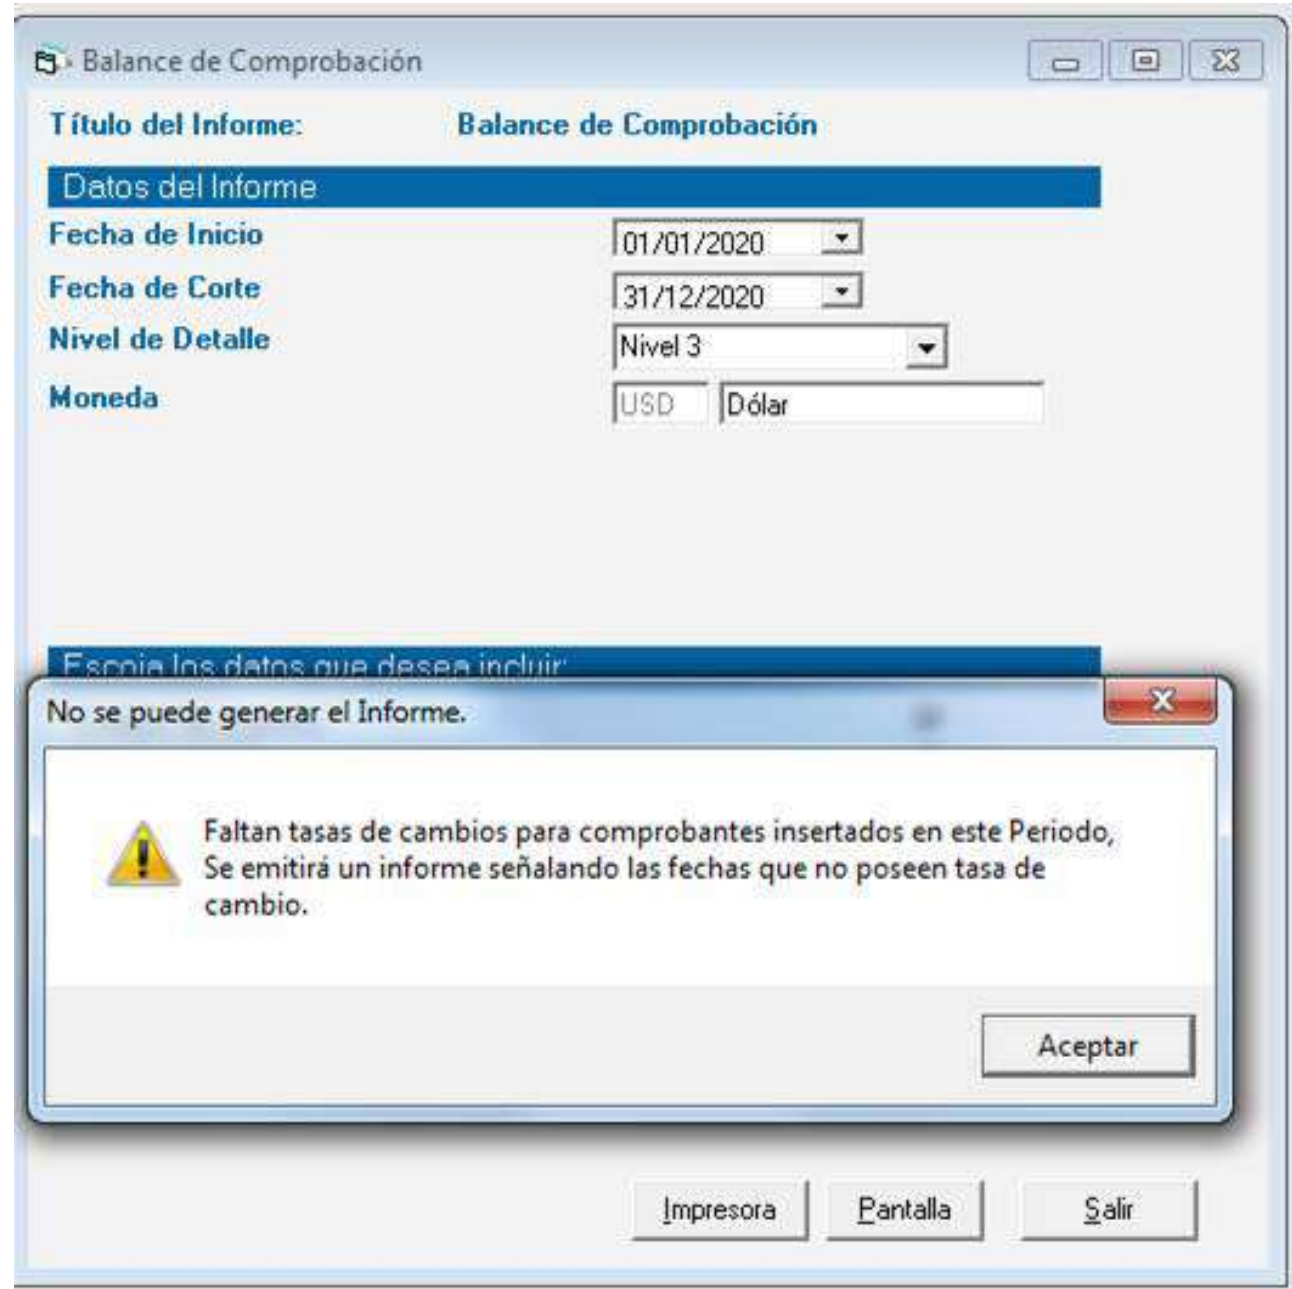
Balance de Comprobación

Título del Informe: Balance de Comprobación

Datos del Informe

Fecha de Inicio 01/01/2020

Fecha de Corte 31/12/2020

Nivel de Detalle Nivel 3

Moneda USD Dólar

Escoja los datos que desea incluir

No se puede generar el Informe.

Faltan tasas de cambios para comprobantes insertados en este Periodo, Se emitirá un informe señalando las fechas que no poseen tasa de cambio.

Aceptar

Impresora Pantalla Salir